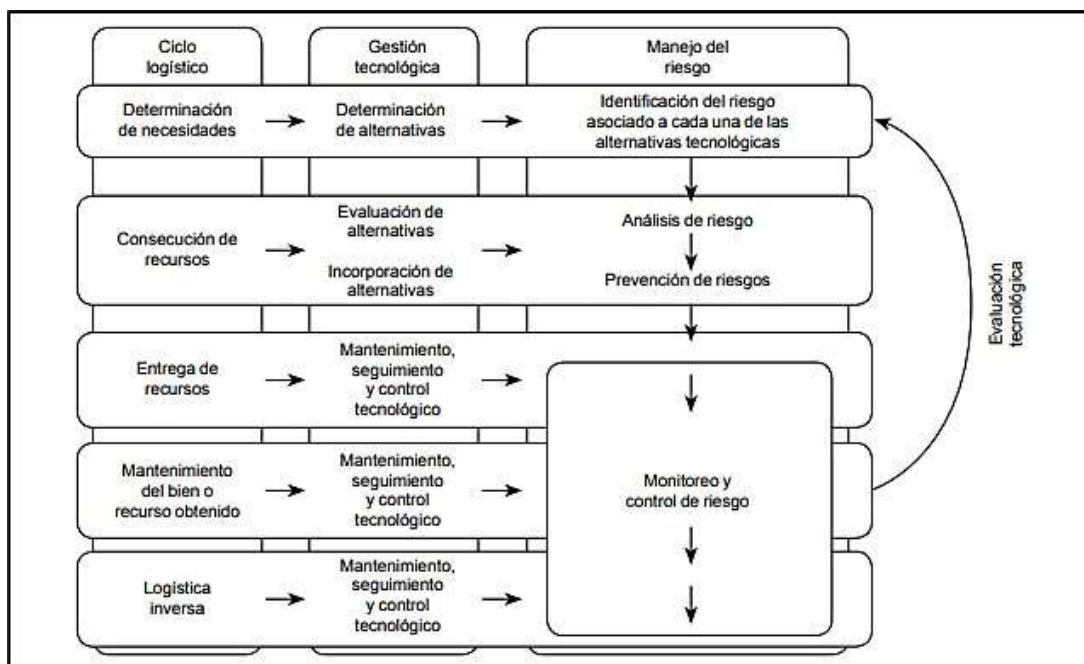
Ciclo logístico

Gestión tecnológica

Manejo del riesgo

Determinación de necesidades → Determinación de alternativas → Identificación del riesgo asociado a cada una de las alternativas tecnológicas

Consecución de recursos → Evaluación de alternativas

Incorporación de alternativas → Análisis de riesgo

Prevención de riesgos

Entrega de recursos → Mantenimiento, seguimiento y control tecnológico →

Mantenimiento del bien o recurso obtenido → Mantenimiento, seguimiento y control tecnológico → Monitoreo y control de riesgo

Logística inversa → Mantenimiento, seguimiento y control tecnológico →

Evaluación tecnológica